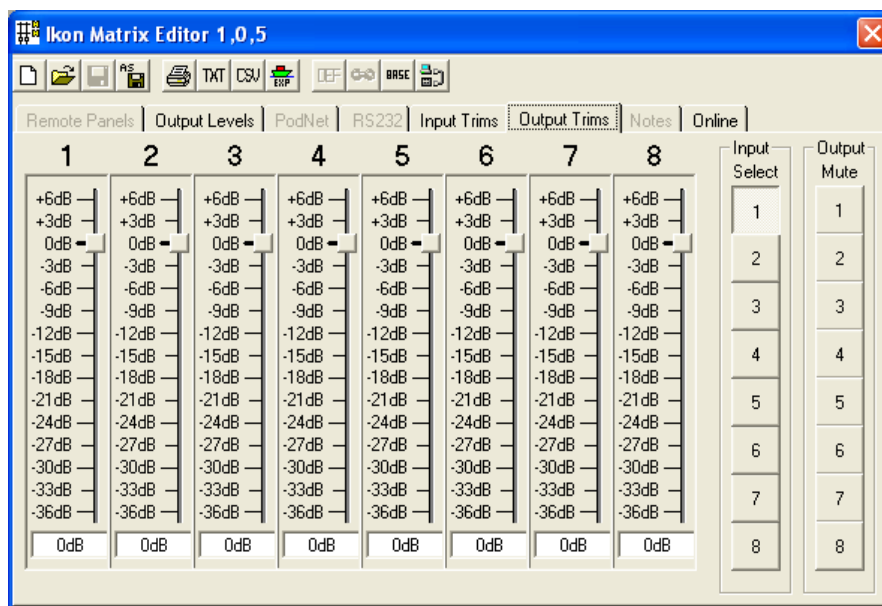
Ikon Matrix Editor 1,0,5

TXT CSV EXP DEF BASE

Remote Panels | Output Levels | PodNet | RS232 | Input Trims | Output Trims | Notes | Online

| 1 | 2 | 3 | 4 | 5 | 6 | 7 | 8 |
|---|---|---|---|---|---|---|---|
| +6dB | +6dB | +6dB | +6dB | +6dB | +6dB | +6dB | +6dB |
| +3dB | +3dB | +3dB | +3dB | +3dB | +3dB | +3dB | +3dB |
| 0dB | 0dB | 0dB | 0dB | 0dB | 0dB | 0dB | 0dB |
| -3dB | -3dB | -3dB | -3dB | -3dB | -3dB | -3dB | -3dB |
| -6dB | -6dB | -6dB | -6dB | -6dB | -6dB | -6dB | -6dB |
| -9dB | -9dB | -9dB | -9dB | -9dB | -9dB | -9dB | -9dB |
| -12dB | -12dB | -12dB | -12dB | -12dB | -12dB | -12dB | -12dB |
| -15dB | -15dB | -15dB | -15dB | -15dB | -15dB | -15dB | -15dB |
| -18dB | -18dB | -18dB | -18dB | -18dB | -18dB | -18dB | -18dB |
| -21dB | -21dB | -21dB | -21dB | -21dB | -21dB | -21dB | -21dB |
| -24dB | -24dB | -24dB | -24dB | -24dB | -24dB | -24dB | -24dB |
| -27dB | -27dB | -27dB | -27dB | -27dB | -27dB | -27dB | -27dB |
| -30dB | -30dB | -30dB | -30dB | -30dB | -30dB | -30dB | -30dB |
| -33dB | -33dB | -33dB | -33dB | -33dB | -33dB | -33dB | -33dB |
| -36dB | -36dB | -36dB | -36dB | -36dB | -36dB | -36dB | -36dB |
| 0dB | 0dB | 0dB | 0dB | 0dB | 0dB | 0dB | 0dB |

Input Select
1 2 3 4 5 6 7 8

Output Mute
1 2 3 4 5 6 7 8